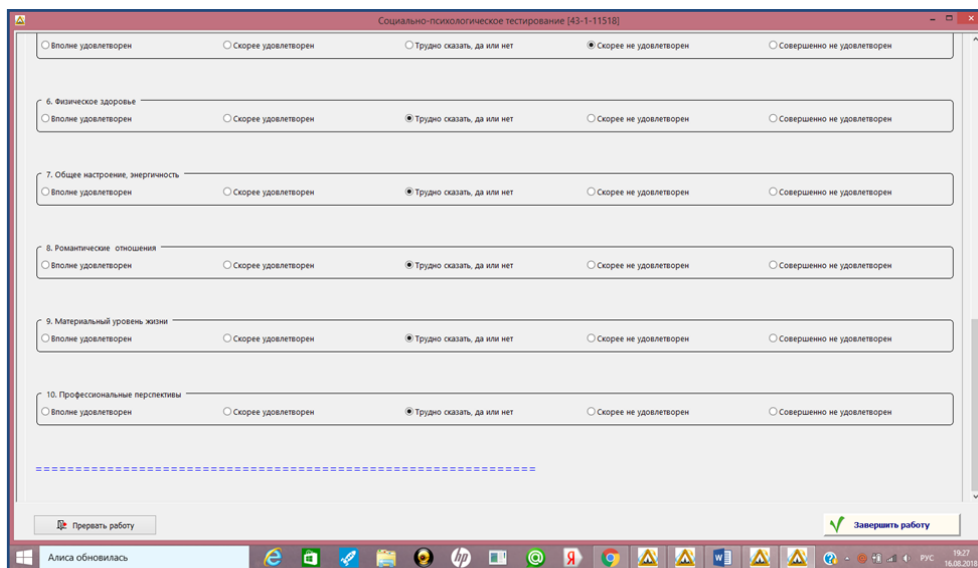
Социально-психологическое тестирование [43-1-11518]

Вполне удовлетворен
Скорее удовлетворен
Трудно сказать, да или нет
Скорее не удовлетворен
Совершенно не удовлетворен

6. Физическое здоровье
Вполне удовлетворен
Скорее удовлетворен
Трудно сказать, да или нет
Скорее не удовлетворен
Совершенно не удовлетворен

7. Общее настроение, энергичность
Вполне удовлетворен
Скорее удовлетворен
Трудно сказать, да или нет
Скорее не удовлетворен
Совершенно не удовлетворен

8. Романтические отношения
Вполне удовлетворен
Скорее удовлетворен
Трудно сказать, да или нет
Скорее не удовлетворен
Совершенно не удовлетворен

9. Материальный уровень жизни
Вполне удовлетворен
Скорее удовлетворен
Трудно сказать, да или нет
Скорее не удовлетворен
Совершенно не удовлетворен

10. Профессиональные перспективы
Вполне удовлетворен
Скорее удовлетворен
Трудно сказать, да или нет
Скорее не удовлетворен
Совершенно не удовлетворен

==========================================================

Прервать работу
Завершить работу

Алиса обновилась
РУС 19:27 16.08.2018